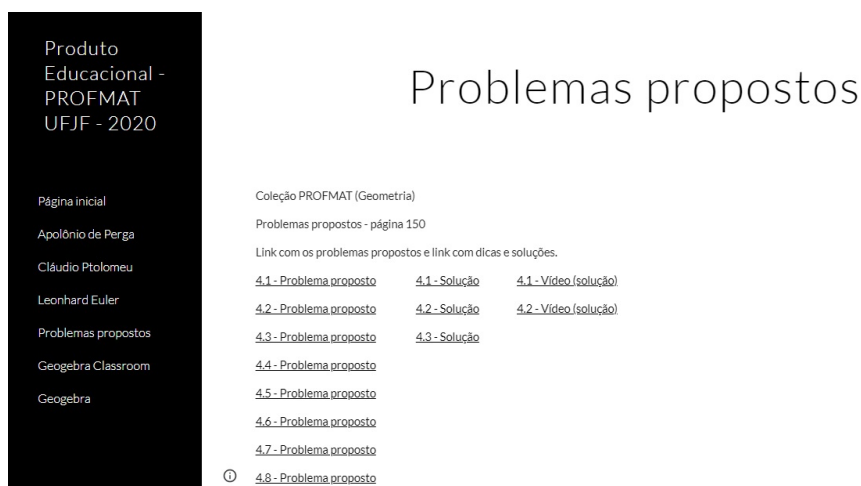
Produto Educacional - PROFMAT UFJF - 2020

Página inicial

Apolônio de Perga

Cláudio Ptolomeu

Leonhard Euler

Problemas propostos

Geogebra Classroom

Geogebra

Problemas propostos

Coleção PROFMAT (Geometria)

Problemas propostos - página 150

Link com os problemas propostos e link com dicas e soluções.

4.1 - Problema proposto 4.1 - Solução 4.1 - Vídeo (solução)

4.2 - Problema proposto 4.2 - Solução 4.2 - Vídeo (solução)

4.3 - Problema proposto 4.3 - Solução

4.4 - Problema proposto

4.5 - Problema proposto

4.6 - Problema proposto

4.7 - Problema proposto

4.8 - Problema proposto